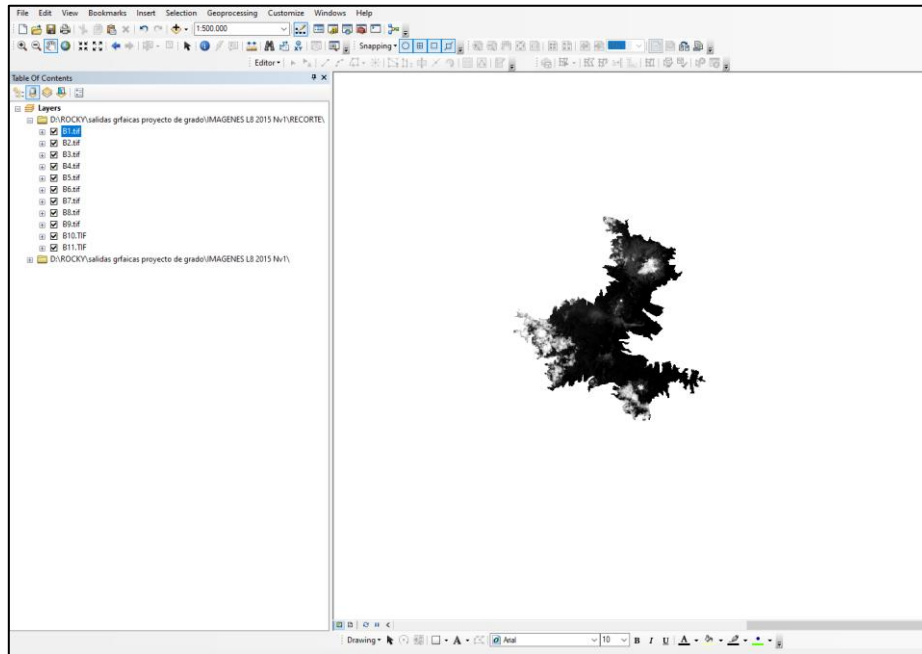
File Edit View Bookmarks Insert Selection Geoprocessing Customize Windows Help

1:500.000

Snapping

Editor

Table Of Contents

Layers

D:\ROCKY\salidas grfaicas proyecto de grado\IMAGENES L8 2015 Nv1\RECORTE\

B1.tif

B2.tif

B3.tif

B4.tif

B5.tif

B6.tif

B7.tif

B8.tif

B9.tif

B10.TIF

B11.TIF

D:\ROCKY\salidas grfaicas proyecto de grado\IMAGENES L8 2015 Nv1\

Drawing

Arial

10

B I U A